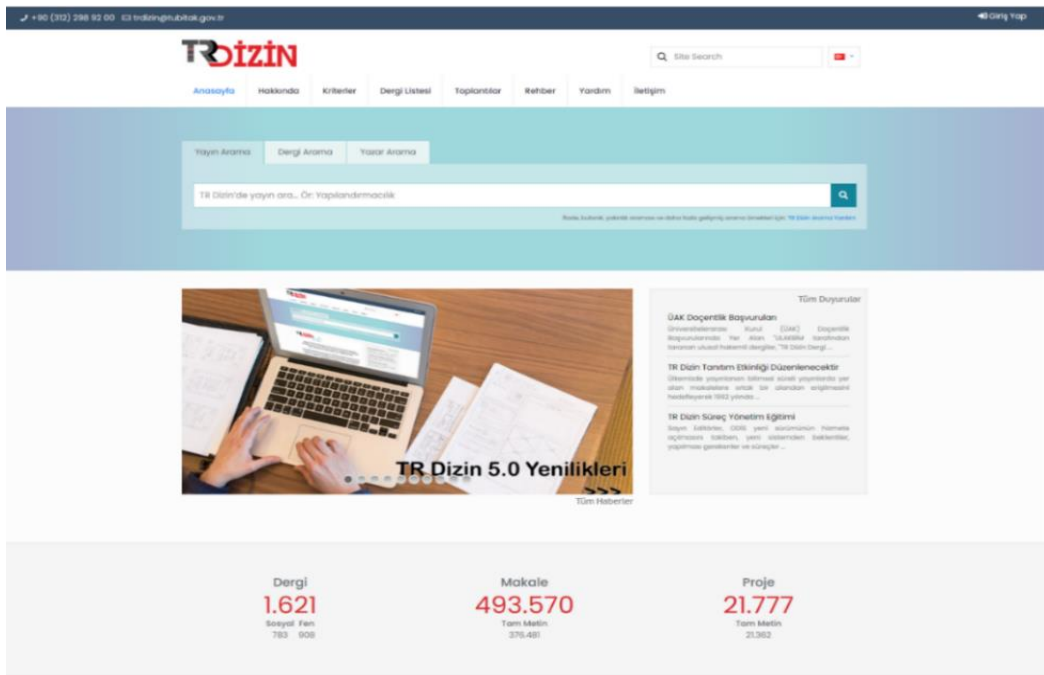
+90 (312) 298 92 00 trdizin@tubitak.gov.tr

Giriş Yap

TR DİZİN

Site Search

Anasayfa Hakkında Kriterler Dergi Listesi Toplantılar Rehber Yardım İletişim

Yayın Arama Dergi Arama Yazar Arama

TR Dizin'de yayın ara... Ör: Yapılandırmacılık

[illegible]

Tüm Duyurular

ÜAK Doçentlik Başvuruları

Üniversitelerarası Kurul (ÜAK) Doçentlik Başvurularında Yer Alan "ULAKBİM tarafından taranan ulusal hakemli dergiler, "TR Dizin Dergi...

TR Dizin Tanıtım Etkinliği Düzenlenecektir

Ülkemizde yayınlanan bilimsel süreli yayınlarda yer alan makalelere ortak bir alandan erişilmesini hedefleyerek 1993 yılında...

TR Dizin Süreç Yönetim Eğitimi

Sayın Editörler, DDS yeni sürümünün hizmete açılmasını takiben, yeni sistemden beklentiler, yapılması gerekenler ve süreçler...

TR Dizin 5.0 Yenilikleri

Tüm Haberler

Dergi
1.621
Sosyal Fen
783 908

Makale
493.570
Tam Metin
376.481

Proje
21.777
Tam Metin
21.362